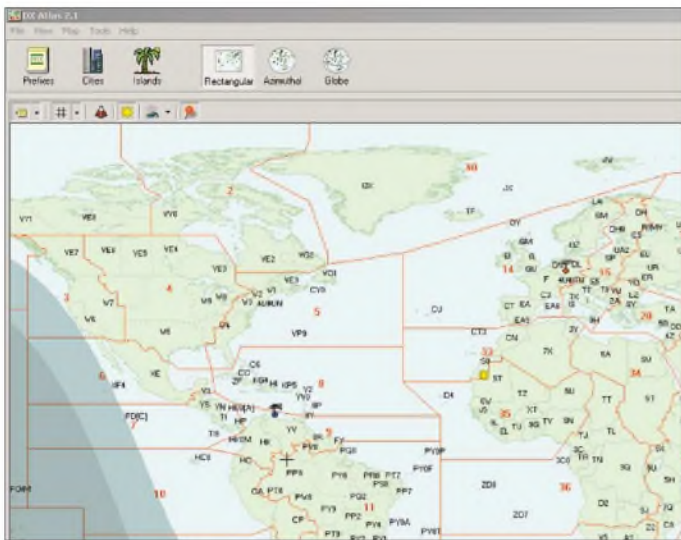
DX Atlas 2.1

File View Map Tools Help

Prefixes Cities Islands Rectangular Azimuthal Globe

40

OX

JX

TF

OY

2

VY1 VE8 VY0

VE7 VE6 VE5 VE4 VE3 VE2 VO2

VO1

CY9

VE9

3 4 V1 V3 AUN

5

W7 W0 W9 VP9

W6 W5 W4

CU

XE

6

CO

C6

8

VP5

YS YN HR

TI HP

FO(C)

7

YV

HC

HK

PY0

FY

PZ

PJ

9

10

11

CT3

EA8

CN

33

S0

D4

5T

7X

35

TZ

6W

J5 GU

ZD8

ZD7

36

TT

ST

34

GM

EI

G

14

F

EA

CT

15

16

20

3V

5A

SU